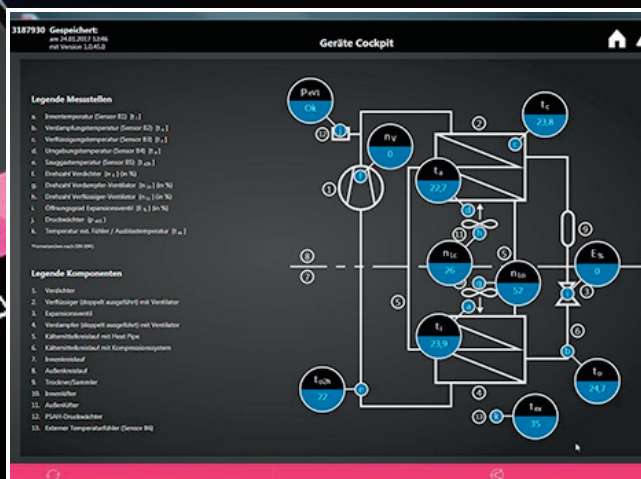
3187930 Gespeichert:
am 24.01.2017 12:46
mit Version 1.0.45.0

Geräte Cockpit

Legende Messstellen

a. Innentemperatur (Sensor B1) [$t_i$]
b. Verdampfungstemperatur (Sensor B2) [$t_e$]
c. Verflüssigungstemperatur (Sensor B3) [$t_c$]
d. Umgebungstemperatur (Sensor B4) [$t_o$]
e. Sauggastemperatur (Sensor B5) [$t_{s2h}$]
f. Drehzahl Verdichter [$n_V$] (in %)
g. Drehzahl Verdampfer-Ventilator [$n_{LI}$] (in %)
h. Drehzahl Verflüssiger-Ventilator [$n_{LO}$] (in %)
i. Öffnungsgrad Expansionsventil [$E_%$] (in %)
j. Druckwächter [$p_{eV1}$]
k. Temperatur ext. Fühler / Ausblastemperatur [$t_{ex}$]

*Formelzeichen nach DIN 8941

Legende Komponenten

1. Verdichter
2. Verflüssiger (doppelt ausgeführt) mit Ventilator
3. Expansionsventil
4. Verdampfer (doppelt ausgeführt) mit Ventilator
5. Kältemittelkreislauf mit Heat Pipe
6. Kältemittelkreislauf mit Kompressionssystem
7. Innenkreislauf
8. Außenkreislauf
9. Trockner/Sammler
10. Innenlüfter
11. Außenlüfter
12. PSAH-Druckwächter
13. Externer Temperaturfühler (Sensor B6)

$p_{eV1}$
Ok
$n_V$
0
$t_c$
23,8
$t_e$
22,7
$n_{LC}$
26
$n_{LO}$
52
$E_%$
0
$t_i$
23,9
$t_{s2h}$
22
$t_o$
24,7
$t_{ex}$
35
1 2 3 4 5 6 7 8 9 10 11 12 13
a b c d e f g h i j k